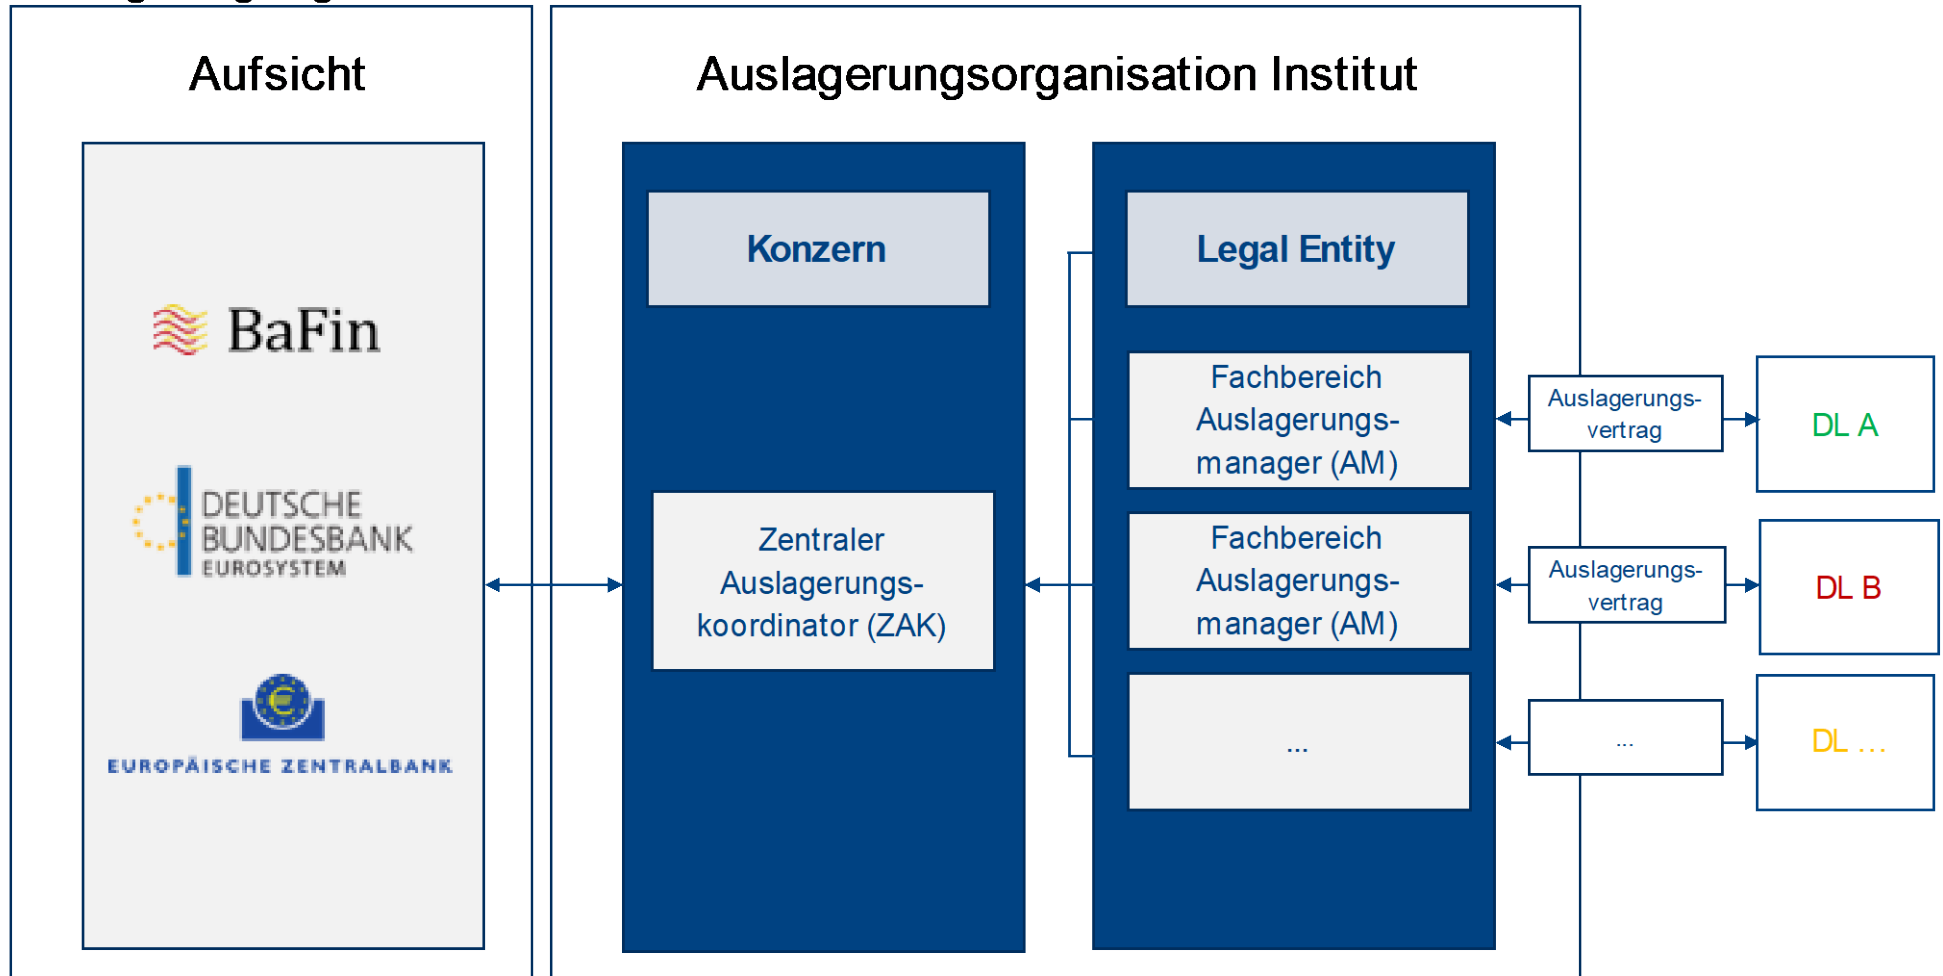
Aufsicht

BaFin

DEUTSCHE BUNDESBANK EUROSYSTEM

EUROPÄISCHE ZENTRALBANK

Auslagerungsorganisation Institut

Konzern

Zentraler Auslagerungskoordinator (ZAK)

Legal Entity

Fachbereich Auslagerungsmanager (AM)

Fachbereich Auslagerungsmanager (AM)

...

Auslagerungsvertrag

DL A

Auslagerungsvertrag

DL B

...

DL ...